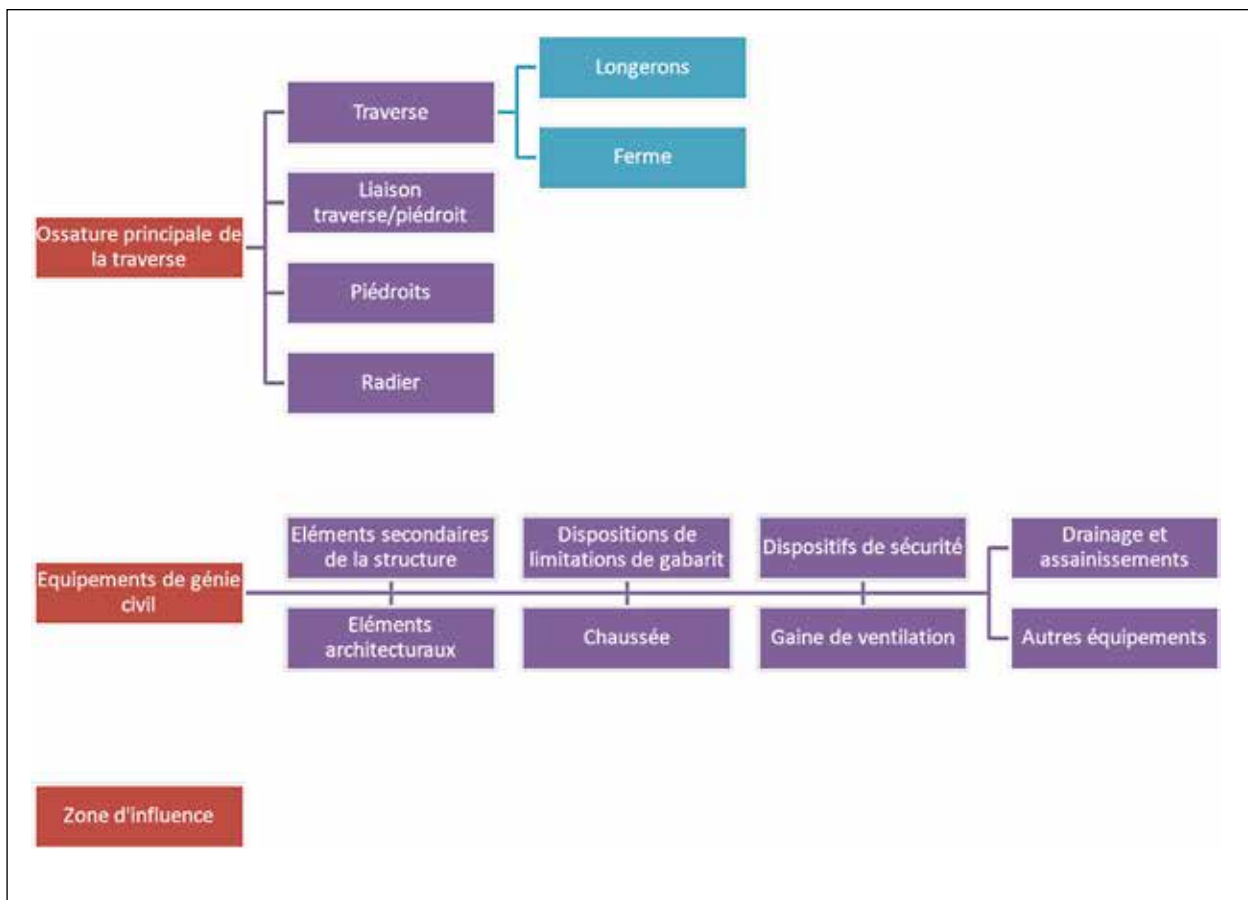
Ossature principale de la traverse

Traverse

Longerons

Ferme

Liaison traverse/piédroit

Piédroits

Radier

Equipements de génie civil

Eléments secondaires de la structure

Eléments architecturaux

Dispositions de limitations de gabarit

Chaussée

Dispositifs de sécurité

Gaine de ventilation

Drainage et assainissements

Autres équipements

Zone d'influence